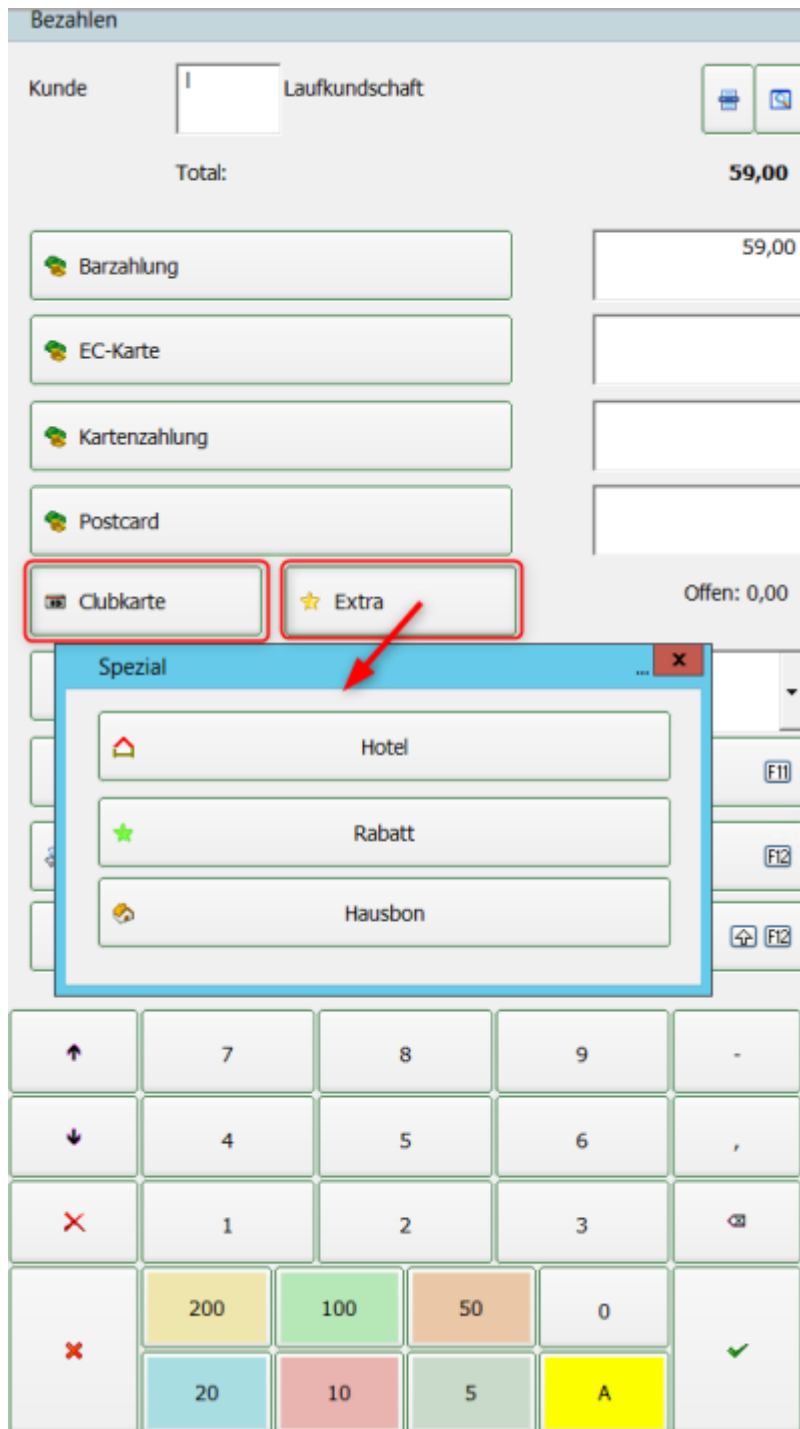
Bezahlen

Kunde

Laufkundschaft

Total:

59,00

Barzahlung

59,00

EC-Karte

Kartenzahlung

Postcard

Clubkarte

Extra

Offen: 0,00

Spezial

...

x

Hotel

F11

Rabatt

F12

Hausbon

F12

7

8

9

-

4

5

6

,

1

2

3

200

100

50

0

20

10

5

A